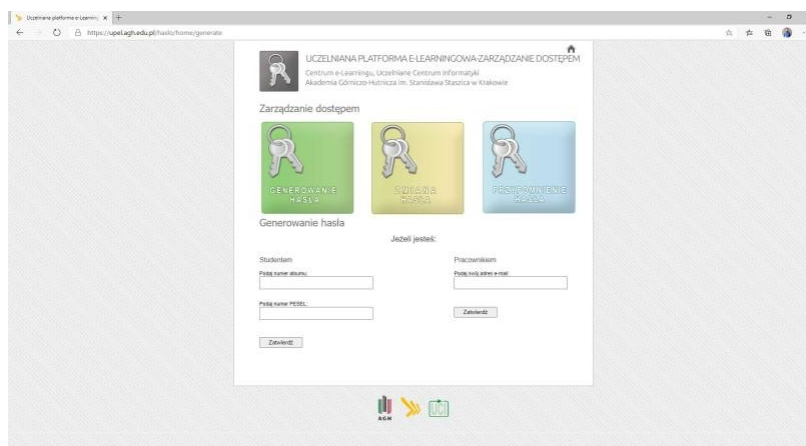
Uczelniana platforma e-Learning ×

https://upel.agh.edu.pl/haslo/home/generate

UCZELNIANA PLATFORMA E-LEARNINGOWA-ZARZĄDZANIE DOSTĘPEM

Centrum e-Learningu, Uczelniane Centrum Informatyki
Akademia Górniczo-Hutnicza im. Stanisława Staszica w Krakowie

Zarządzanie dostępem

GENEROWANIE HASŁA

ZMIANA HASŁA

PRZYPOMNIENIE HASŁA

Generowanie hasła

Jeżeli jesteś:

Studentem

Podaj numer albumu:

Podaj numer PESEL:

Zatwierdź

Pracownikiem

Podaj swój adres e-mail:

Zatwierdź

AGH